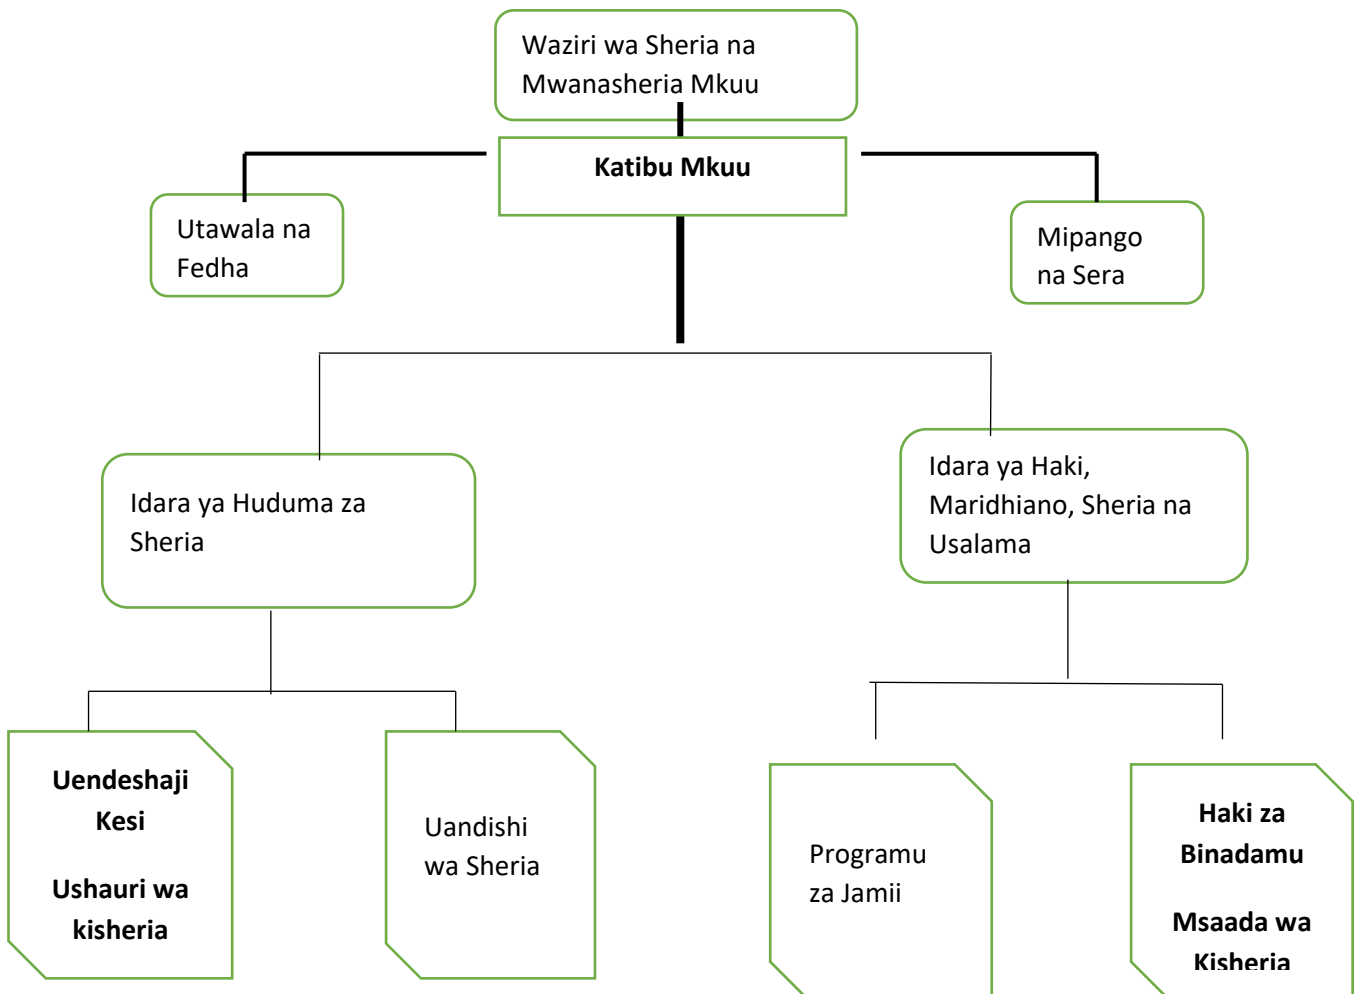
Waziri wa Sheria na Mwanasheria Mkuu

Katibu Mkuu

Utawala na Fedha

Mipango na Sera

Idara ya Huduma za Sheria

Idara ya Haki, Maridhiano, Sheria na Usalama

Uendeshaji Kesi

Ushauri wa kisheria

Uandishi wa Sheria

Programu za Jamii

Haki za Binadamu

Msaada wa Kisheria